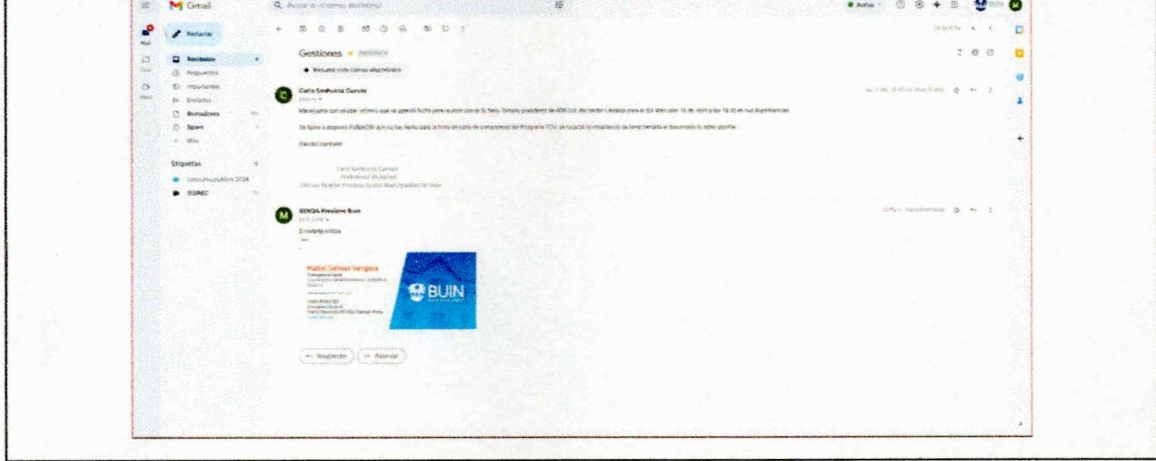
Gmail

Buscar en el correo electrónico

Activo

Redactar

Recibidos

Pospuestos

Importantes

Enviados

Borradores

Spam

Más

Etiquetas

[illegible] 2024

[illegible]

Gestiones

Resumir este correo electrónico

Carla Sanhueza Cuevas

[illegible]

Saludos cordiales

SENDA Previene Buin

El malante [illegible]

Mabel Salinas Vergara

BUIN

Responder

Reenviar